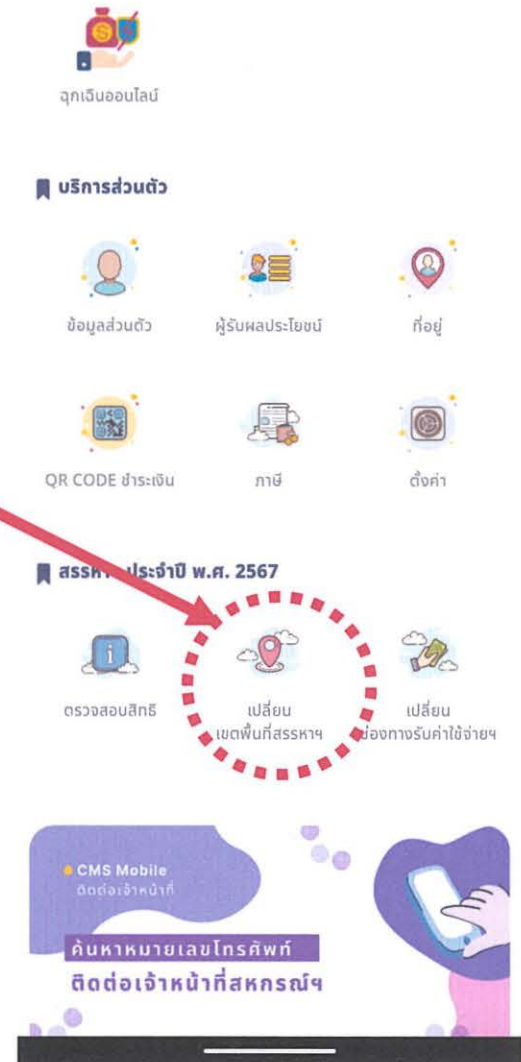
ฉุกเฉินออนไลน์

บริการส่วนตัว

ข้อมูลส่วนตัว

ผู้รับผลประโยชน์

ที่อยู่

QR CODE ชำระเงิน

ภาษี

ตั้งค่า

สรรหา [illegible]ประจำปี พ.ศ. 2567

ตรวจสอบสิทธิ

เปลี่ยน เขตพื้นที่สรรหาฯ

เปลี่ยน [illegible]่องทางรับค่าใช้จ่ายฯ

CMS Mobile
ติดต่อเจ้าหน้าที่

ค้นหาหมายเลขโทรศัพท์
ติดต่อเจ้าหน้าที่สหกรณ์ฯ